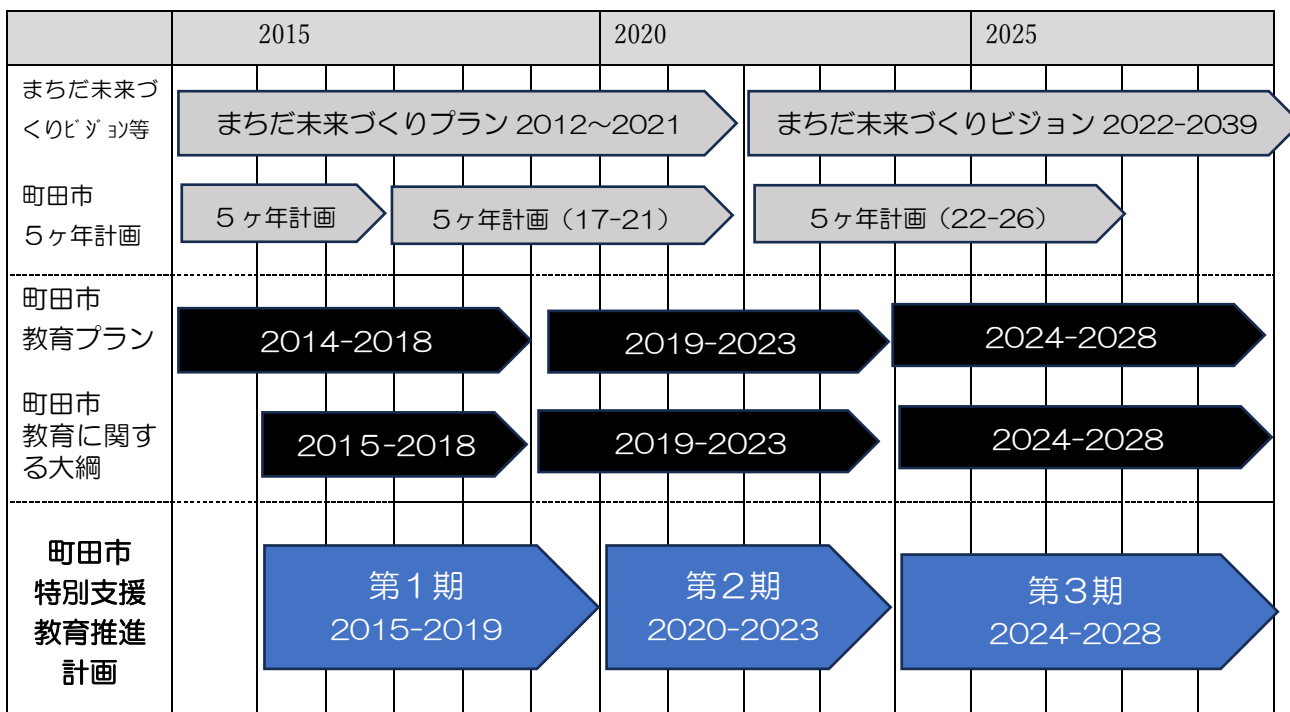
| | 2015 | 2020 | 2025 |
|---|---|---|---|
| まちだ未来づくりﾋﾞｼﾞｮﾝ等 | まちだ未来づくりプラン 2012～2021 | | まちだ未来づくりビジョン 2022-2039 |
| 町田市 ５ヶ年計画 | ５ヶ年計画 | ５ヶ年計画（17-21） | ５ヶ年計画（22-26） |
| 町田市 教育プラン | 2014-2018 | 2019-2023 | 2024-2028 |
| 町田市 教育に関する大綱 | 2015-2018 | 2019-2023 | 2024-2028 |
| 町田市 特別支援教育推進計画 | 第１期 2015-2019 | 第２期 2020-2023 | 第３期 2024-2028 |